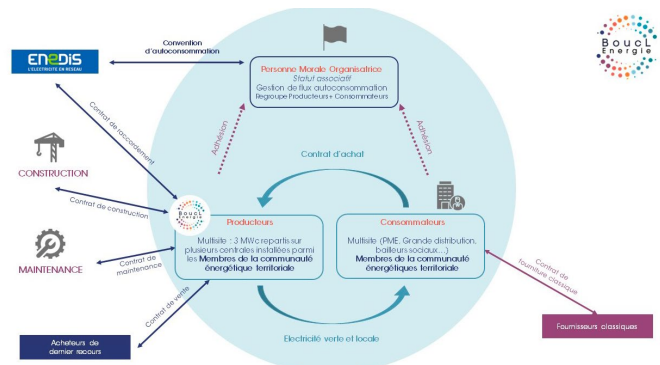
ENEDIS
L'ÉLECTRICITÉ EN RÉSEAU

Convention d'autoconsommation

Personne Morale Organisatrice
Statut associatif
Gestion de flux autoconsommation
Regroupe Producteurs + Consommateurs

BoucL Energie

Contrat de raccordement

Adhésion

Adhésion

CONSTRUCTION

Contrat de construction

Contrat d'achat

Producteurs
Multisite : 3 MWc repartis sur plusieurs centrales installées parmi les Membres de la communauté énergétique territoriale

Consommateurs
Multisite (PME, Grande distribution, bailleurs sociaux...)
Membres de la communauté énergétique territoriale

MAINTENANCE

Contrat de maintenance

Contrat de vente

Contrat de fourniture classique

Acheteurs de dernier recours

Electricité verte et locale

Fournisseurs classiques